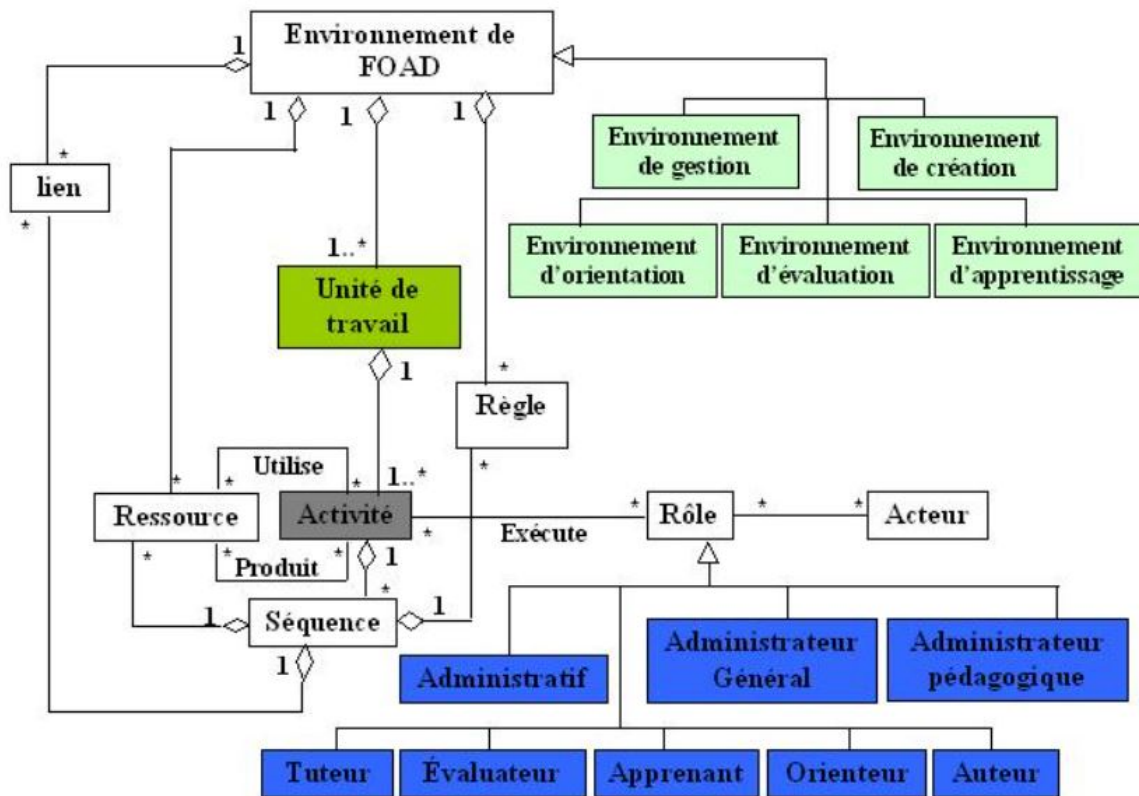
Environnement de FOAD

1

1

1

1

*

lien

*

Environnement de gestion

Environnement de création

Environnement d'orientation

Environnement d'évaluation

Environnement d'apprentissage

1..*

Unité de travail

1

*

Règle

Utilise

*

*

1..*

*

Ressource

*

Activité

*

Exécute

*

Rôle

*

*

Acteur

*

Produit

*

1

*

*

1

Séquence

1

1

Administratif

Administrateur Général

Administrateur pédagogique

Tuteur

Évaluateur

Apprenant

Orienteur

Auteur